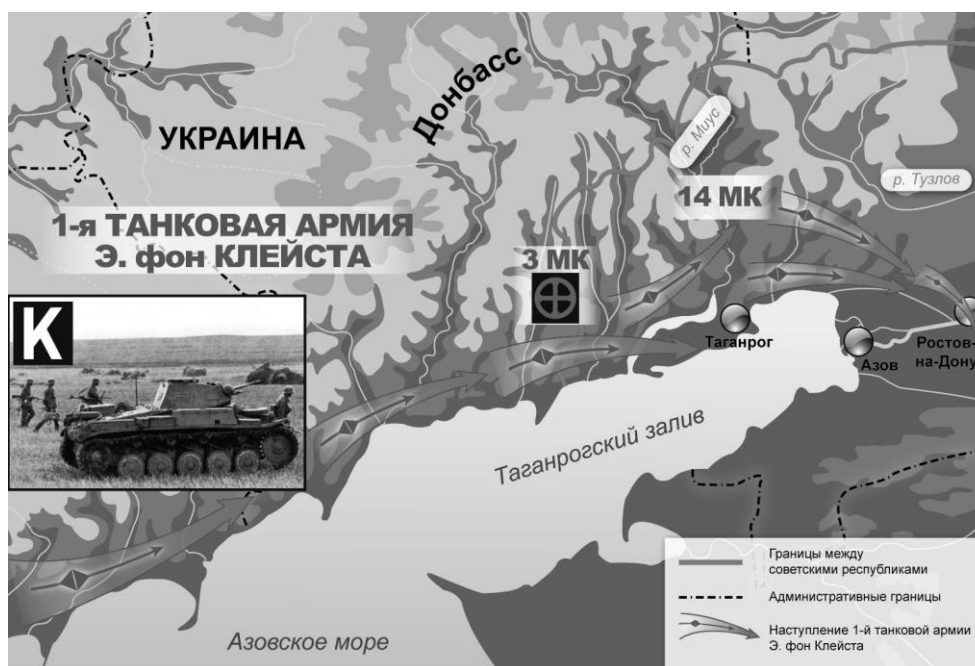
УКРАИНА

Донбасс

р. Миус

р. Тузлов

14 МК

1-я ТАНКОВАЯ АРМИЯ
Э. фон КЛЕЙСТА

3 МК

K

Таганрог

Азов

Ростов-на-Дону

Таганрогский залив

Азовское море

Границы между советскими республиками

Административные границы

Наступление 1-й танковой армии Э. фон Клейста